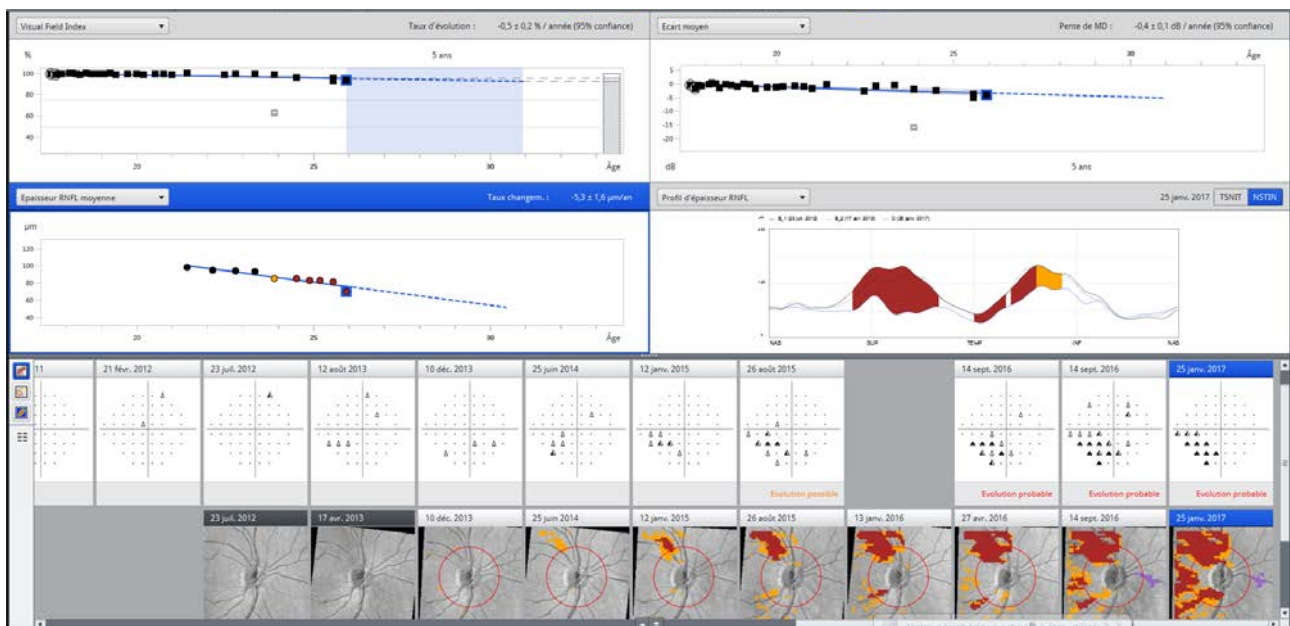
Visual Field Index

Taux d'évolution : -0,5 ± 0,2 % / année (95% confiance)

%

5 ans

100
80
60
40

20 25 30 Âge

Ecart moyen

Pente de MD : -0,4 ± 0,1 dB / année (95% confiance)

20 25 30 Âge

0
-5
-10
-15
-20
-25

dB

5 ans

Epaisseur RNFL moyenne

Taux changem. : -5,3 ± 1,6 µm/an

µm

120
100
80
60
40

20 25 30 Âge

Profil d'épaisseur RNFL

25 janv. 2017 TSNIT NSTIN

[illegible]

NAS SUP TEMP INF NAS

11 | 21 févr. 2012 | 23 juil. 2012 | 12 août 2013 | 10 déc. 2013 | 25 juin 2014 | 12 janv. 2015 | 26 août 2015 | 14 sept. 2016 | 14 sept. 2016 | 25 janv. 2017

Evolution possible

Evolution probable

Evolution probable

Evolution probable

23 juil. 2012 | 17 avr. 2013 | 10 déc. 2013 | 25 juin 2014 | 12 janv. 2015 | 26 août 2015 | 13 janv. 2016 | 27 avr. 2016 | 14 sept. 2016 | 25 janv. 2017